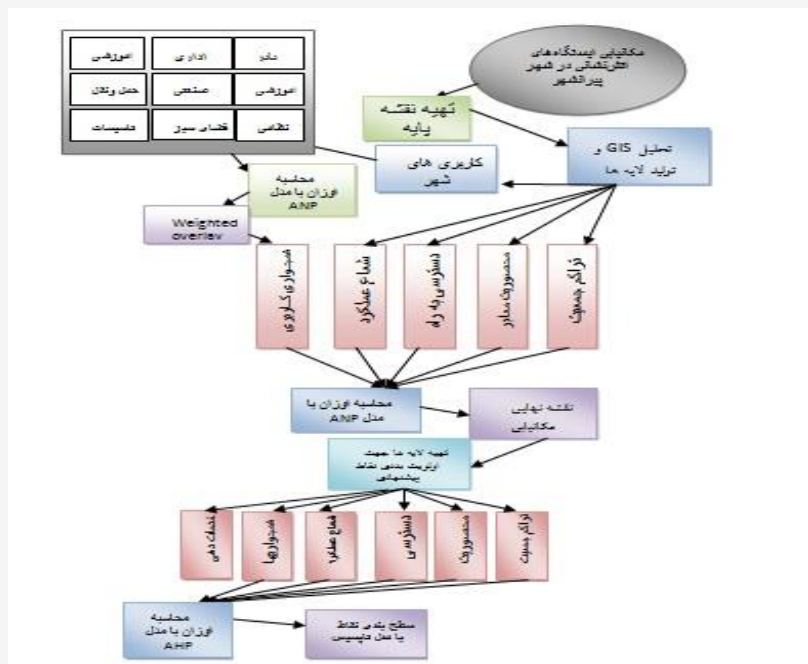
| آموزشی | اداری | مذهبی |
|---|---|---|
| حمل ونقل | صنعتی | آموزشی |
| تاسیسات | فضای سبز | تجاری |

مکانیابی ایستگاه های آتشنشانی در شهر پیرانشهر

تهیه نقشه پایه

تحلیل GIS و تولید لایه ها

کاربری های شهر

محاسبه وزن با مدل ANP

Weighted overlev

همجواری کاربری

شعاع عملکرد

دسترسی به راه

محصوریت معابر

تراکم جمعیت

محاسبه اوزان با مدل ANP

نقشه نهایی مکانیابی

تهیه لایه ها جهت اولویت بندی نقاط پیشنهادی

شیب زمین

همجواری

شعاع عملکرد

دسترسی

محصوریت

تراکم جمعیت

محاسبه وزن با مدل AHP

سطح بندی نقاط با مدل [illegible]